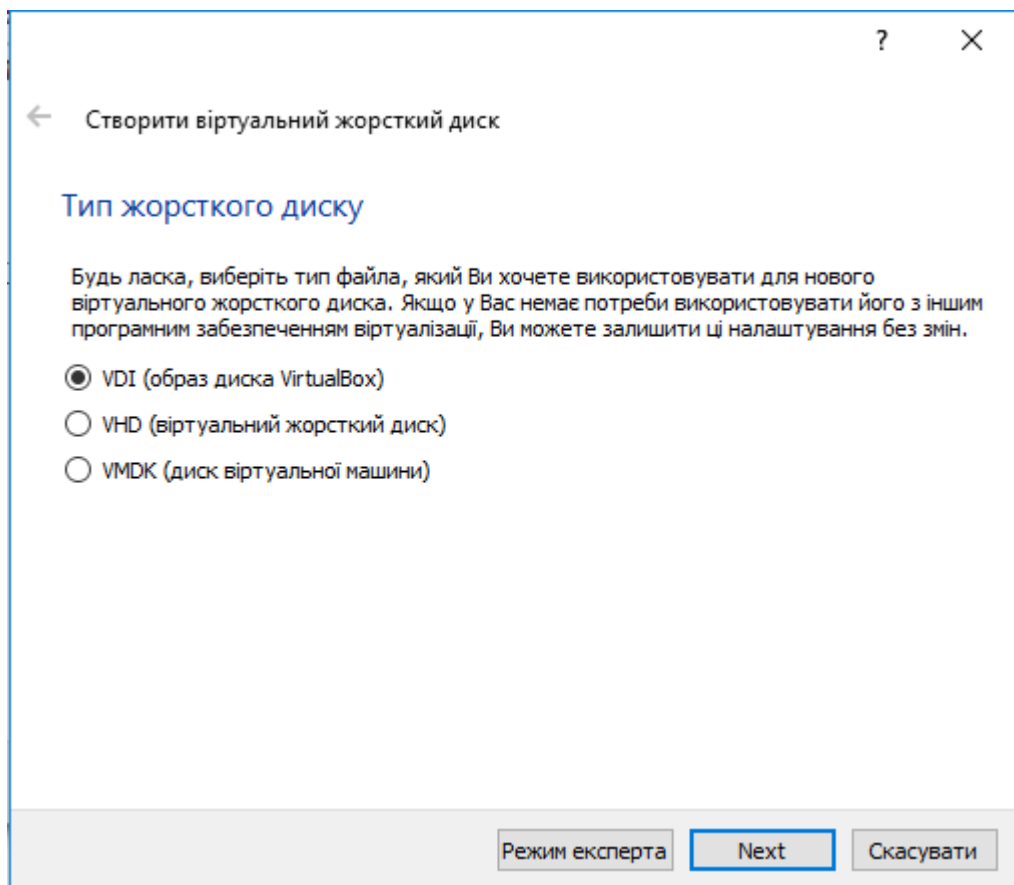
?

Створити віртуальний жорсткий диск

Тип жорсткого диску

Будь ласка, виберіть тип файла, який Ви хочете використовувати для нового віртуального жорсткого диска. Якщо у Вас немає потреби використовувати його з іншим програмним забезпеченням віртуалізації, Ви можете залишити ці налаштування без змін.

VDI (образ диска VirtualBox)

VHD (віртуальний жорсткий диск)

VMDK (диск віртуальної машини)

Режим експерта

Next

Скасувати